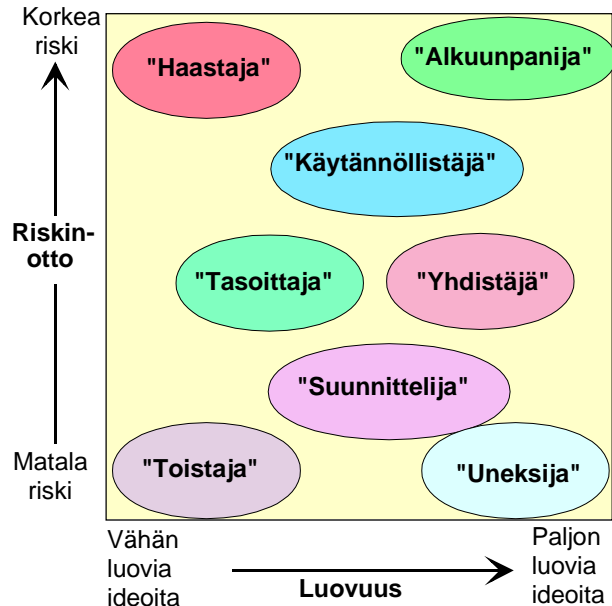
Korkea riski

Riskinotto

Matala riski

"Haastaja"

"Alkuunpanija"

"Käytännöllistäjä"

"Tasoittaja"

"Yhdistäjä"

"Suunnittelija"

"Toistaja"

"Uneksija"

Vähän luovia ideoita

Luovuus

Paljon luovia ideoita